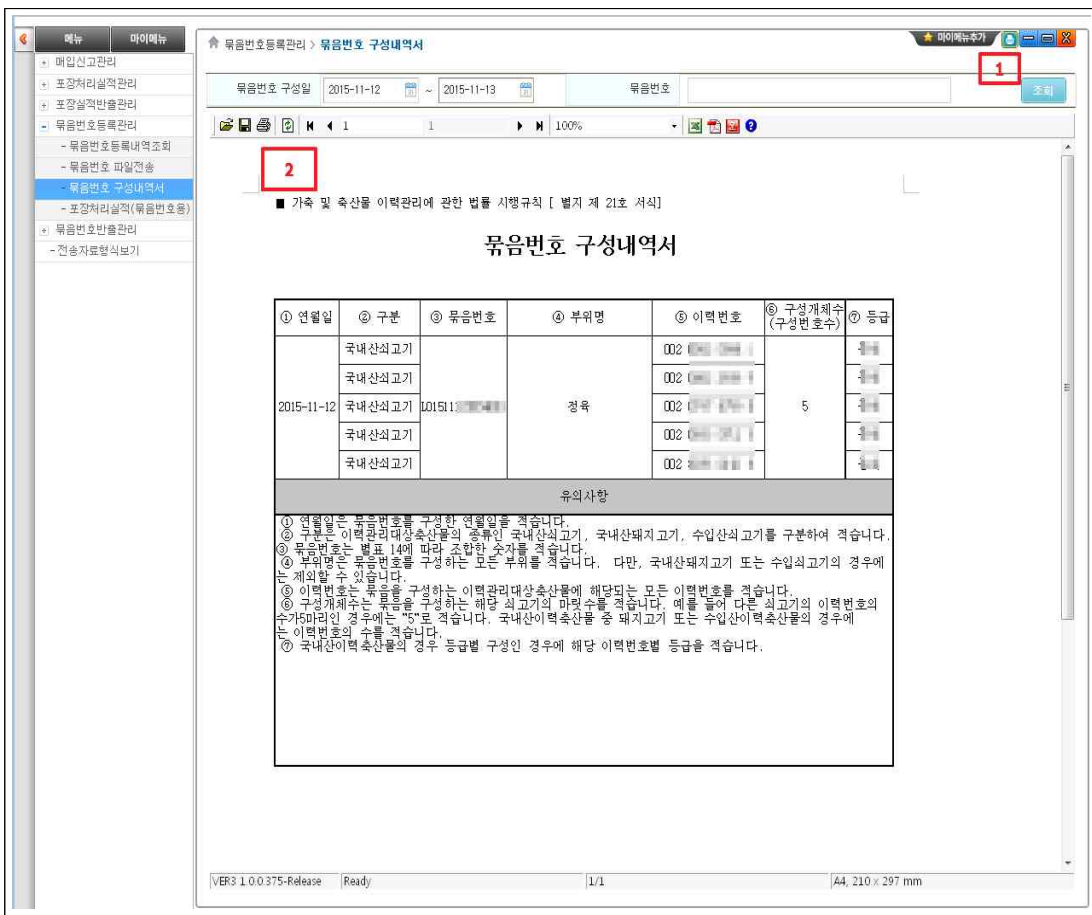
메뉴 마이메뉴

+ 매입신고관리
+ 포장처리실적관리
+ 포장실적반출관리
- 묶음번호등록관리
- 묶음번호등록내역조회
- 묶음번호 파일전송
- 묶음번호 구성내역서
- 포장처리실적(묶음번호용)
+ 묶음번호반출관리
- 전송자료형식보기

묶음번호등록관리 > 묶음번호 구성내역서

마이메뉴추가

1

묶음번호 구성일 2015-11-12 ~ 2015-11-13 묶음번호 조회

1 1 100%

2

■ 가축 및 축산물 이력관리에 관한 법률 시행규칙 [ 별지 제 21호 서식]

묶음번호 구성내역서

| ① 연월일 | ② 구분 | ③ 묶음번호 | ④ 부위명 | ⑤ 이력번호 | ⑥ 구성개체수 (구성번호수) | ⑦ 등급 |
|---|---|---|---|---|---|---|
| 2015-11-12 | 국내산쇠고기 | L01511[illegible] | 정육 | 002 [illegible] | 5 | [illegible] |
| | 국내산쇠고기 | | | 002 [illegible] | | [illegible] |
| | 국내산쇠고기 | | | 002 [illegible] | | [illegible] |
| | 국내산쇠고기 | | | 002 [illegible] | | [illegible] |
| | 국내산쇠고기 | | | 002 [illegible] | | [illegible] |

유의사항

① 연월일은 묶음번호를 구성한 연월일을 적습니다.
② 구분은 이력관리대상축산물의 종류인 국내산쇠고기, 국내산돼지고기, 수입산쇠고기를 구분하여 적습니다.
③ 묶음번호는 별표 14에 따라 조합한 숫자를 적습니다.
④ 부위명은 묶음번호를 구성하는 모든 부위를 적습니다. 다만, 국내산돼지고기 또는 수입쇠고기의 경우에는 제외할 수 있습니다.
⑤ 이력번호는 묶음을 구성하는 이력관리대상축산물에 해당되는 모든 이력번호를 적습니다.
⑥ 구성개체수는 묶음을 구성하는 해당 쇠고기의 마릿수를 적습니다. 예를 들어 다른 쇠고기의 이력번호의 수가5마리인 경우에는 "5"로 적습니다. 국내산이력축산물 중 돼지고기 또는 수입산이력축산물의 경우에는 이력번호의 수를 적습니다.
⑦ 국내산이력축산물의 경우 등급별 구성인 경우에 해당 이력번호별 등급을 적습니다.

VER3 1.0.0.375-Release Ready 1/1 A4, 210 x 297 mm